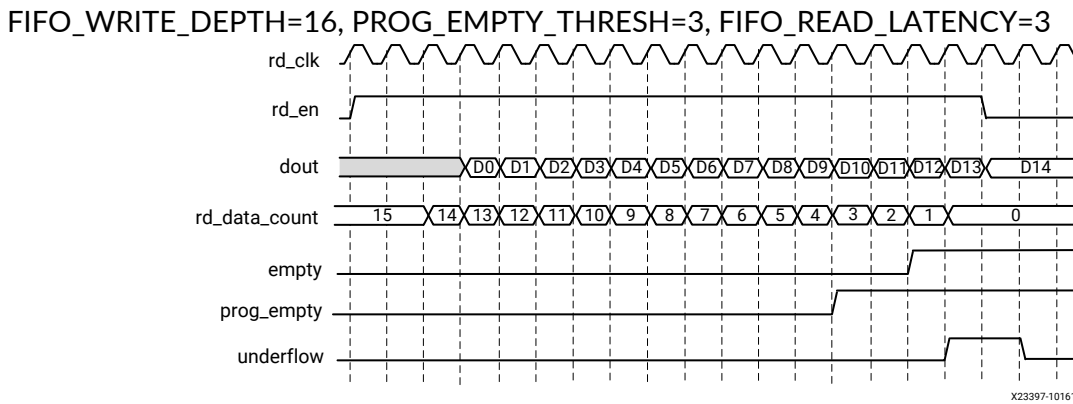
FIFO_WRITE_DEPTH=16, PROG_EMPTY_THRESH=3, FIFO_READ_LATENCY=3

rd_clk

rd_en

dout D0 D1 D2 D3 D4 D5 D6 D7 D8 D9 D10 D11 D12 D13 D14

rd_data_count 15 14 13 12 11 10 9 8 7 6 5 4 3 2 1 0

empty

prog_empty

underflow

X23397-1016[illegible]